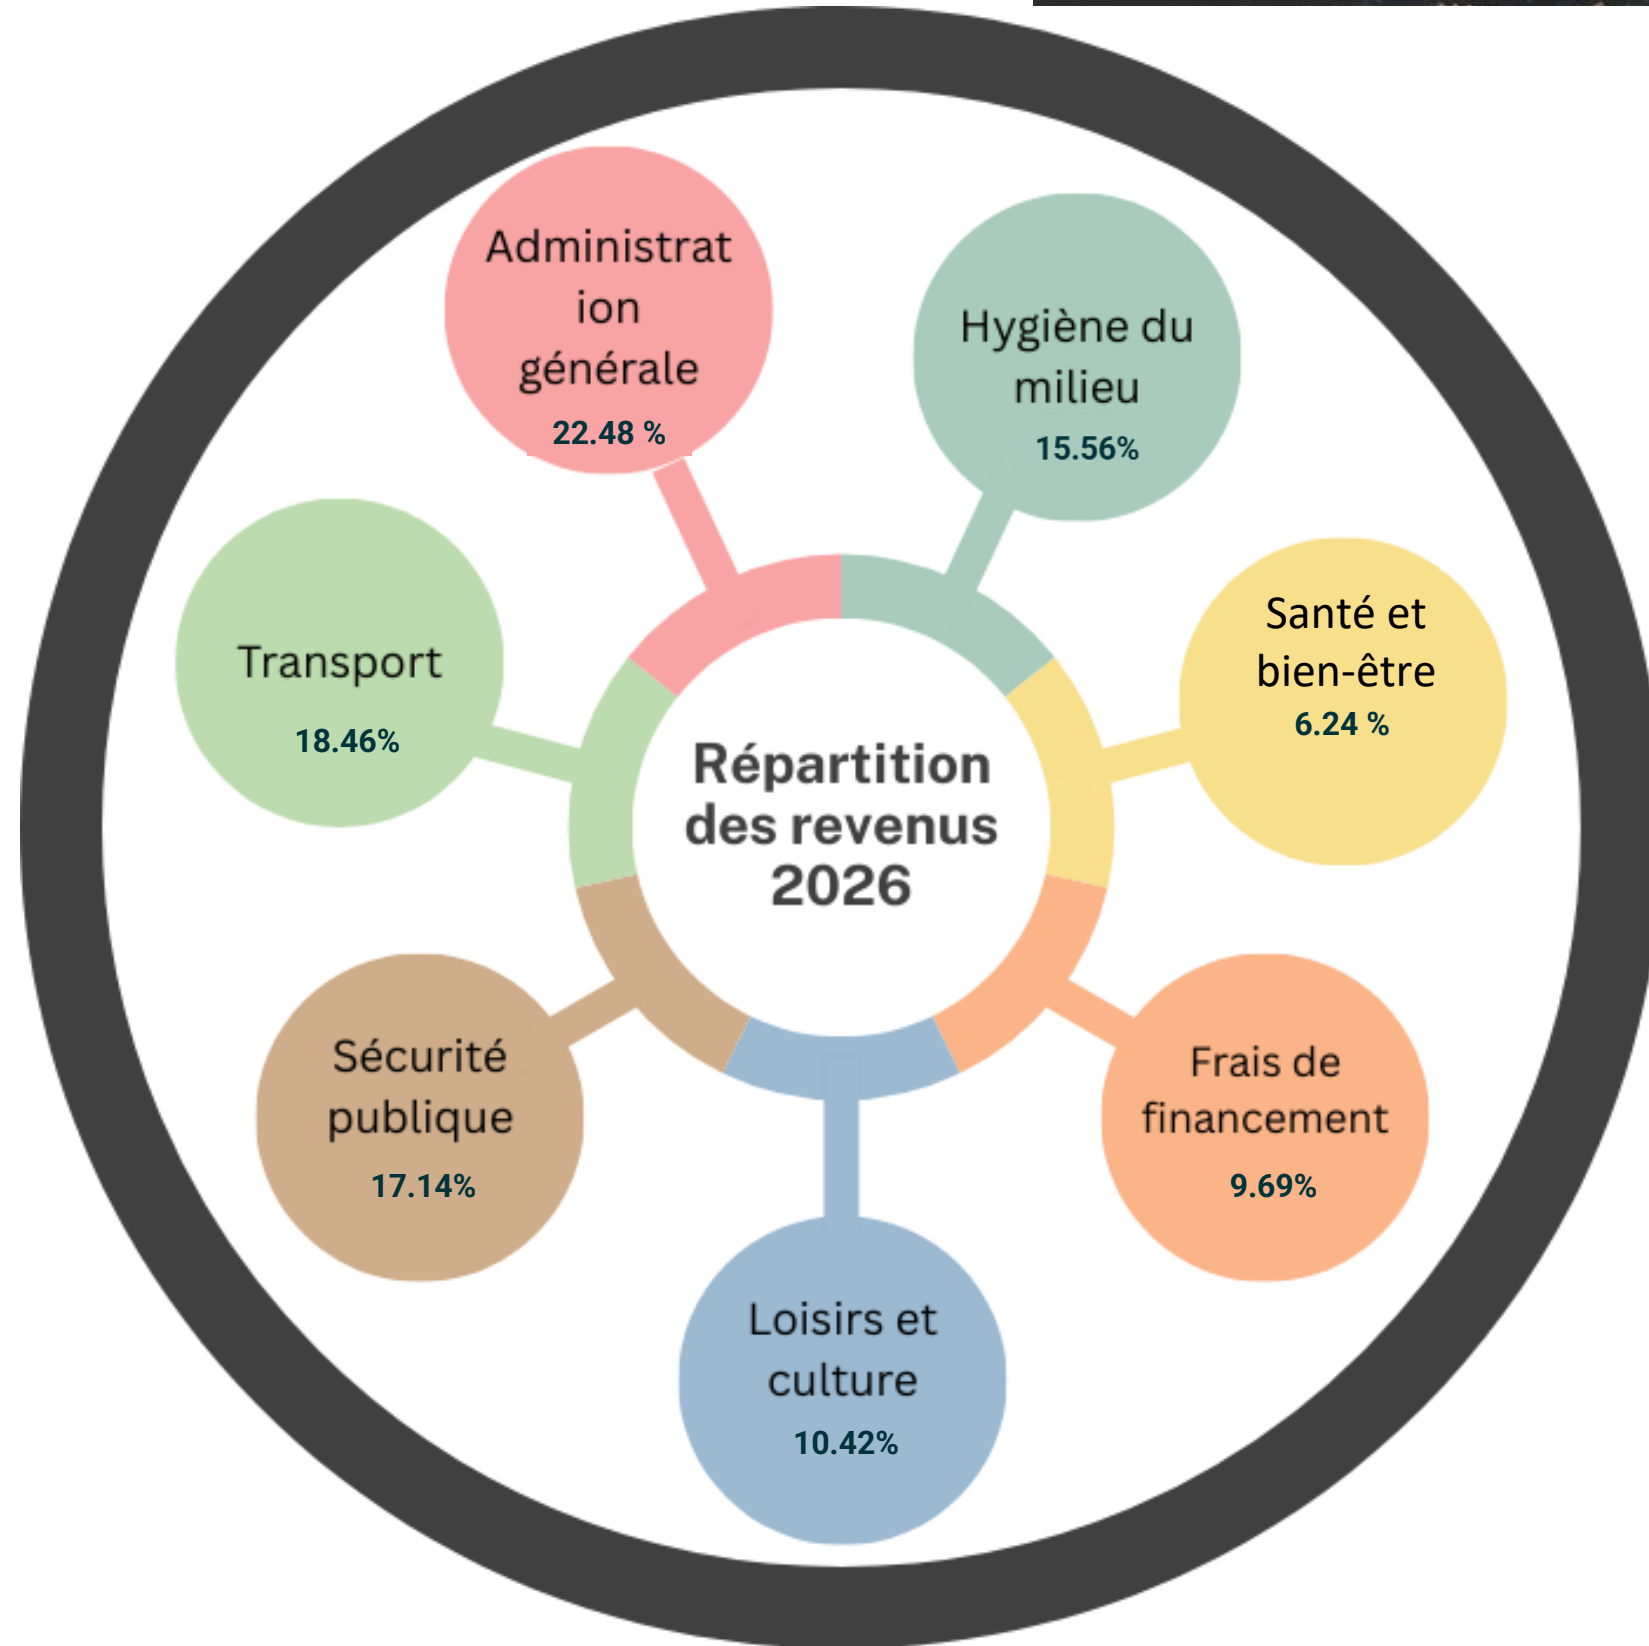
Répartition des revenus 2026

Administration générale
22.48 %

Hygiène du milieu
15.56%

Santé et bien-être
6.24 %

Frais de financement
9.69%

Loisirs et culture
10.42%

Sécurité publique
17.14%

Transport
18.46%